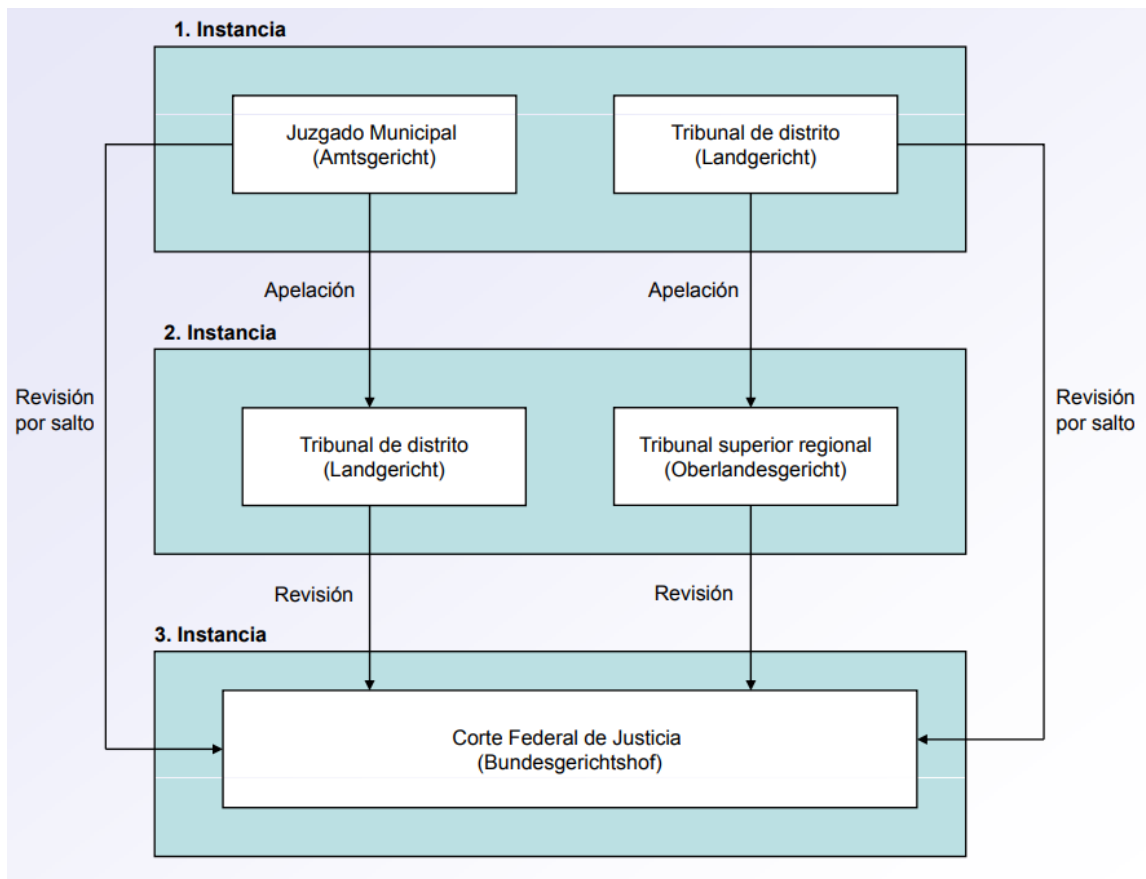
1. Instancia

Juzgado Municipal
(Amtsgericht)

Tribunal de distrito
(Landgericht)

Apelación

Apelación

2. Instancia

Revisión
por salto

Tribunal de distrito
(Landgericht)

Tribunal superior regional
(Oberlandesgericht)

Revisión
por salto

Revisión

Revisión

3. Instancia

Corte Federal de Justicia
(Bundesgerichtshof)